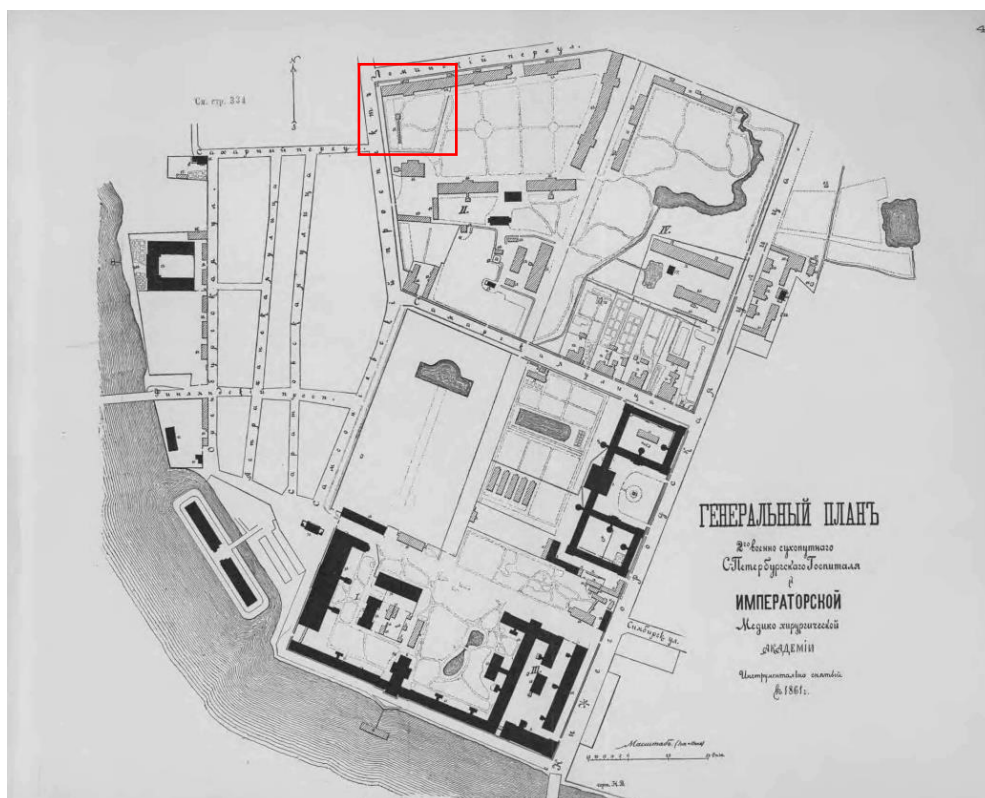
4

См. стр. 334

Нижегородская ул.

ГЕНЕРАЛЬНЫЙ ПЛАНЪ
2го военно сухопутнаго
С. Петербургскаго Госпиталя
и
ИМПЕРАТОРСКОЙ
Медико хирургической
АКАДЕМІИ
Инструментально снятый
въ 1861 г.

Масштабъ

Симбирская ул.

I.
II.
III.
IV.
V.
VI.

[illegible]